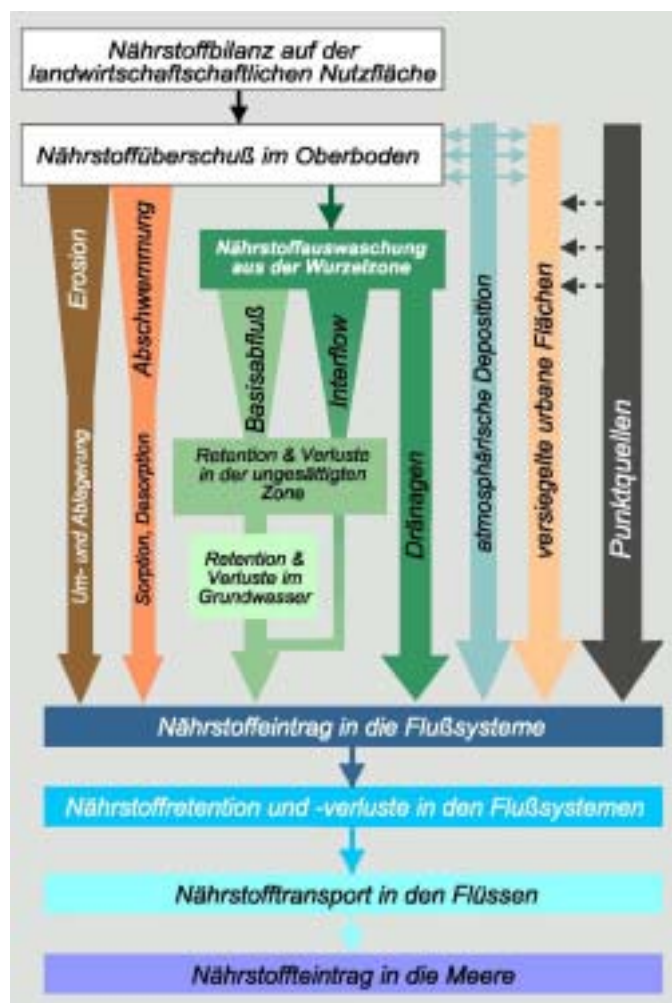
Nährstoffbilanz auf der landwirtschaftschaftlichen Nutzfläche

Nährstoffüberschuß im Oberboden

Erosion

Um- und Ablagerung

Abschwemmung

Sorption, Desorption

Nährstoffauswaschung aus der Wurzelzone

Basisabfluß

Interflow

Retention & Verluste in der ungesättigten Zone

Retention & Verluste im Grundwasser

Dränagen

atmosphärische Deposition

versiegelte urbane Flächen

Punktquellen

Nährstoffeintrag in die Flußsysteme

Nährstoffretention und -verluste in den Flußsystemen

Nährstofftransport in den Flüssen

Nährstoffeintrag in die Meere